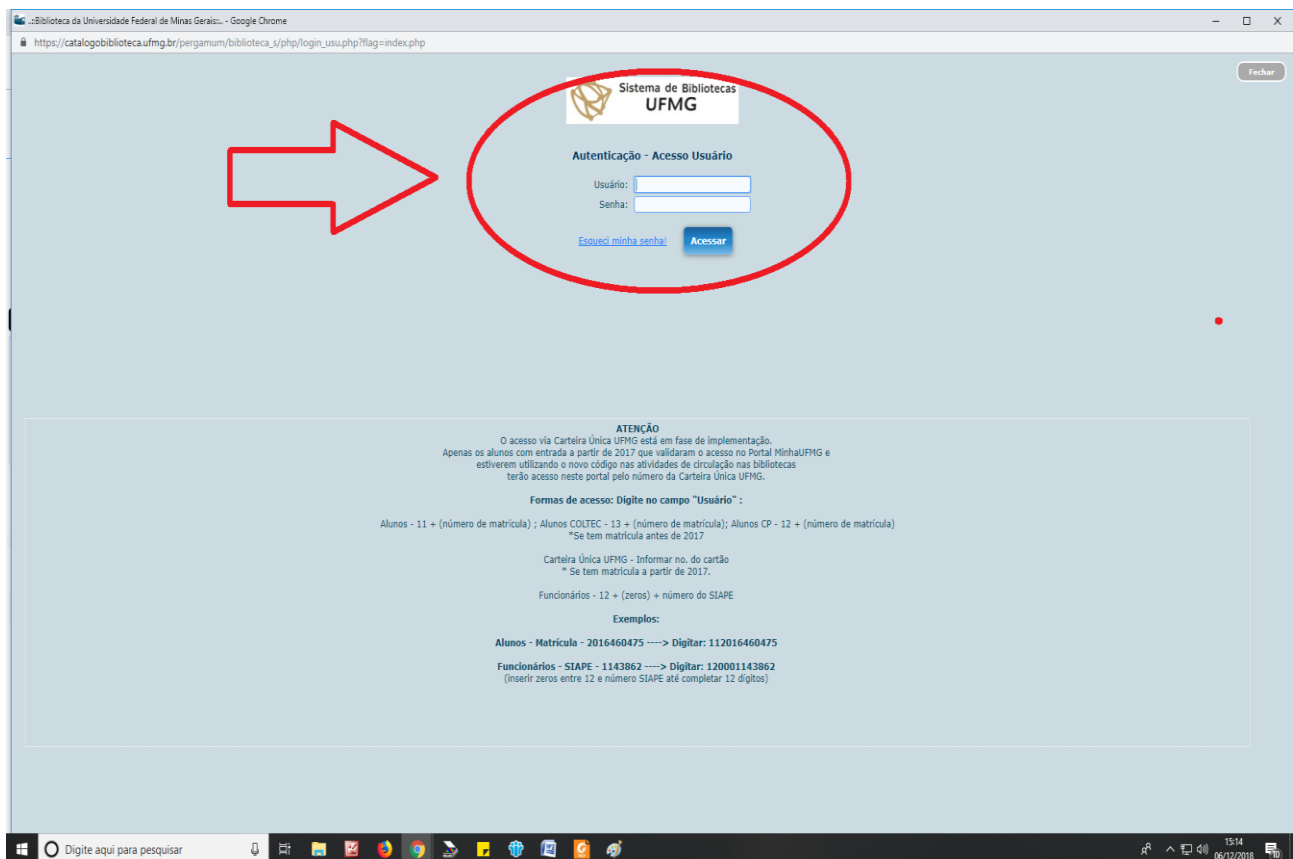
..::Biblioteca da Universidade Federal de Minas Gerais::.. - Google Chrome

https://catalogobiblioteca.ufmg.br/pergamum/biblioteca_s/php/login_usu.php?flag=index.php

Fechar

Sistema de Bibliotecas
UFMG

Autenticação - Acesso Usuário

Usuário:
Senha:

Esqueci minha senha!
Acessar

ATENÇÃO
O acesso via Carteira Única UFMG está em fase de implementação.
Apenas os alunos com entrada a partir de 2017 que validaram o acesso no Portal MinhaUFMG e estiverem utilizando o novo código nas atividades de circulação nas bibliotecas terão acesso neste portal pelo número da Carteira Única UFMG.

Formas de acesso: Digite no campo "Usuário" :

Alunos - 11 + (número de matrícula) ; Alunos COLTEC - 13 + (número de matrícula); Alunos CP - 12 + (número de matrícula)
*Se tem matrícula antes de 2017

Carteira Única UFMG - Informar no. do cartão
* Se tem matrícula a partir de 2017.

Funcionários - 12 + (zeros) + número do SIAPE

Exemplos:

Alunos - Matrícula - 2016460475 ----> Digitar: 112016460475

Funcionários - SIAPE - 1143862 ----> Digitar: 120001143862
(inserir zeros entre 12 e número SIAPE até completar 12 dígitos)

Digite aqui para pesquisar

15:14
06/12/2018
10